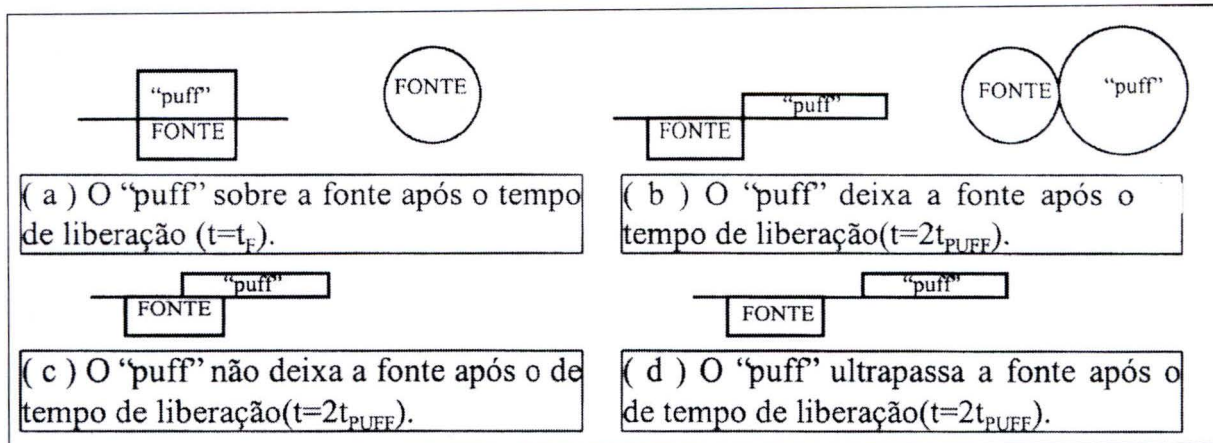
"puff"
FONTE

FONTE

( a ) O "puff" sobre a fonte após o tempo de liberação ($t=t_F$).

"puff"
FONTE

FONTE
"puff"

( b ) O "puff" deixa a fonte após o tempo de liberação($t=2t_{PUFF}$).

"puff"
FONTE

( c ) O "puff" não deixa a fonte após o de tempo de liberação($t=2t_{PUFF}$).

"puff"
FONTE

( d ) O "puff" ultrapassa a fonte após o de tempo de liberação($t=2t_{PUFF}$).